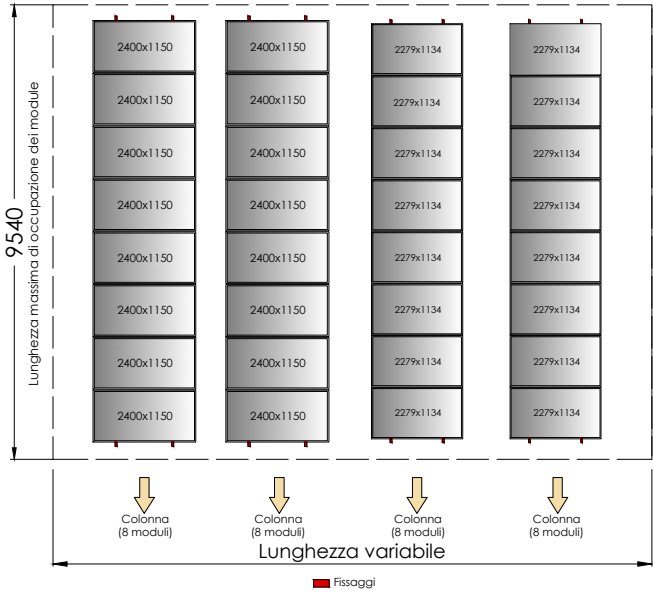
9540

Lunghezza massima di occupazione dei module

| 2400x1150 | 2400x1150 | 2279x1134 | 2279x1134 |
|---|---|---|---|
| 2400x1150 | 2400x1150 | 2279x1134 | 2279x1134 |
| 2400x1150 | 2400x1150 | 2279x1134 | 2279x1134 |
| 2400x1150 | 2400x1150 | 2279x1134 | 2279x1134 |
| 2400x1150 | 2400x1150 | 2279x1134 | 2279x1134 |
| 2400x1150 | 2400x1150 | 2279x1134 | 2279x1134 |
| 2400x1150 | 2400x1150 | 2279x1134 | 2279x1134 |
| 2400x1150 | 2400x1150 | 2279x1134 | 2279x1134 |

Colonna (8 moduli)
Colonna (8 moduli)
Colonna (8 moduli)
Colonna (8 moduli)

Lunghezza variabile

Fissaggi